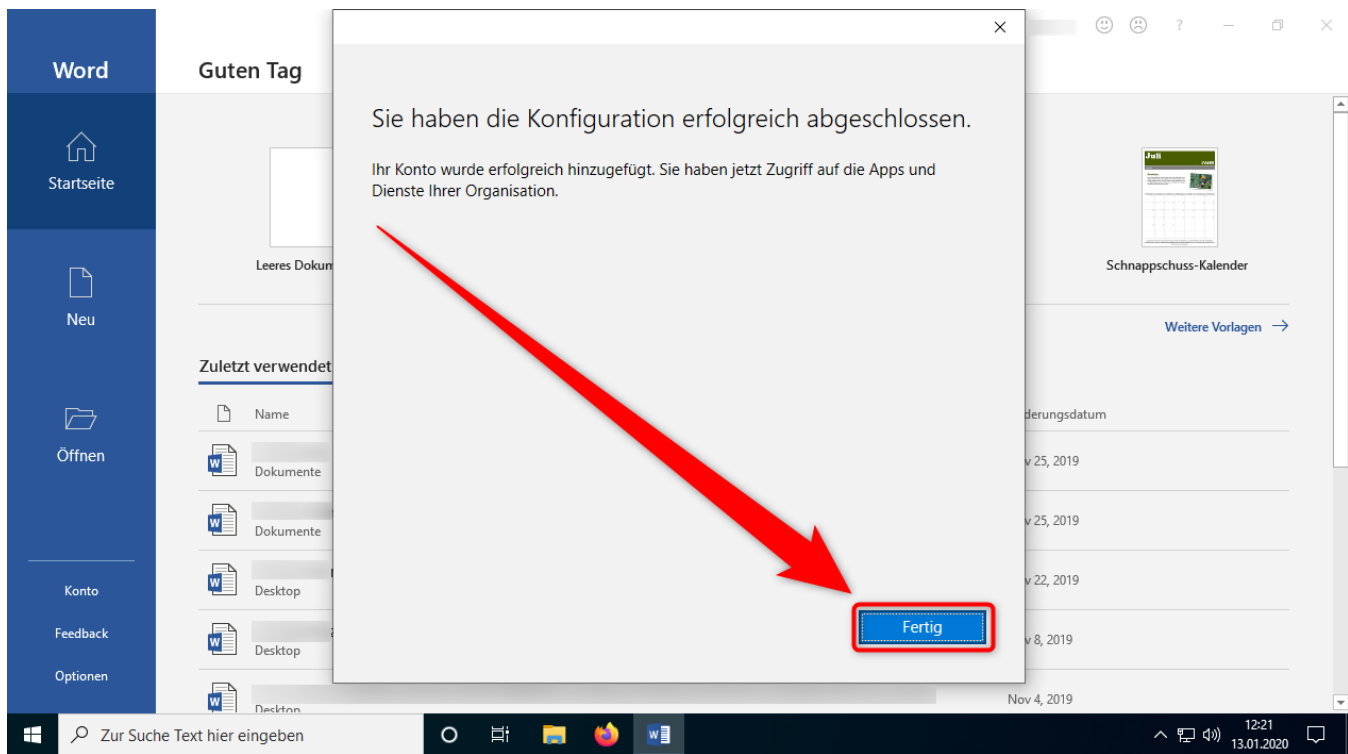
Word

Startseite

Neu

Öffnen

Konto

Feedback

Optionen

Guten Tag

Leeres Dokum

Zuletzt verwendet

Name

Dokumente

Dokumente

Desktop

Desktop

Desktop

Juli

Schnappschuss-Kalender

Weitere Vorlagen →

derungsdatum

v 25, 2019

v 25, 2019

v 22, 2019

v 8, 2019

Nov 4, 2019

?

×

Sie haben die Konfiguration erfolgreich abgeschlossen.

Ihr Konto wurde erfolgreich hinzugefügt. Sie haben jetzt Zugriff auf die Apps und Dienste Ihrer Organisation.

Fertig

Zur Suche Text hier eingeben

12:21
13.01.2020